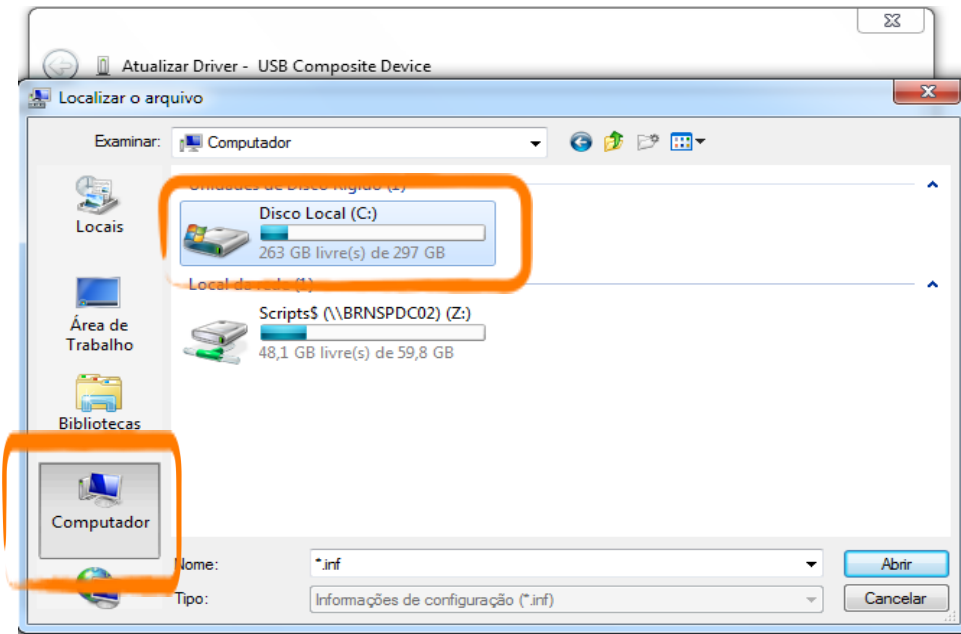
Atualizar Driver - USB Composite Device

Localizar o arquivo

Examinar: Computador

Locais

Área de Trabalho

Bibliotecas

Computador

Unidades de Disco Rígido (1)

Disco Local (C:)
263 GB livre(s) de 297 GB

Local de rede (1)

Scripts$ (\\BRNSPDC02) (Z:)
48,1 GB livre(s) de 59,8 GB

Nome: *.inf

Tipo: Informações de configuração (*.inf)

Abrir

Cancelar